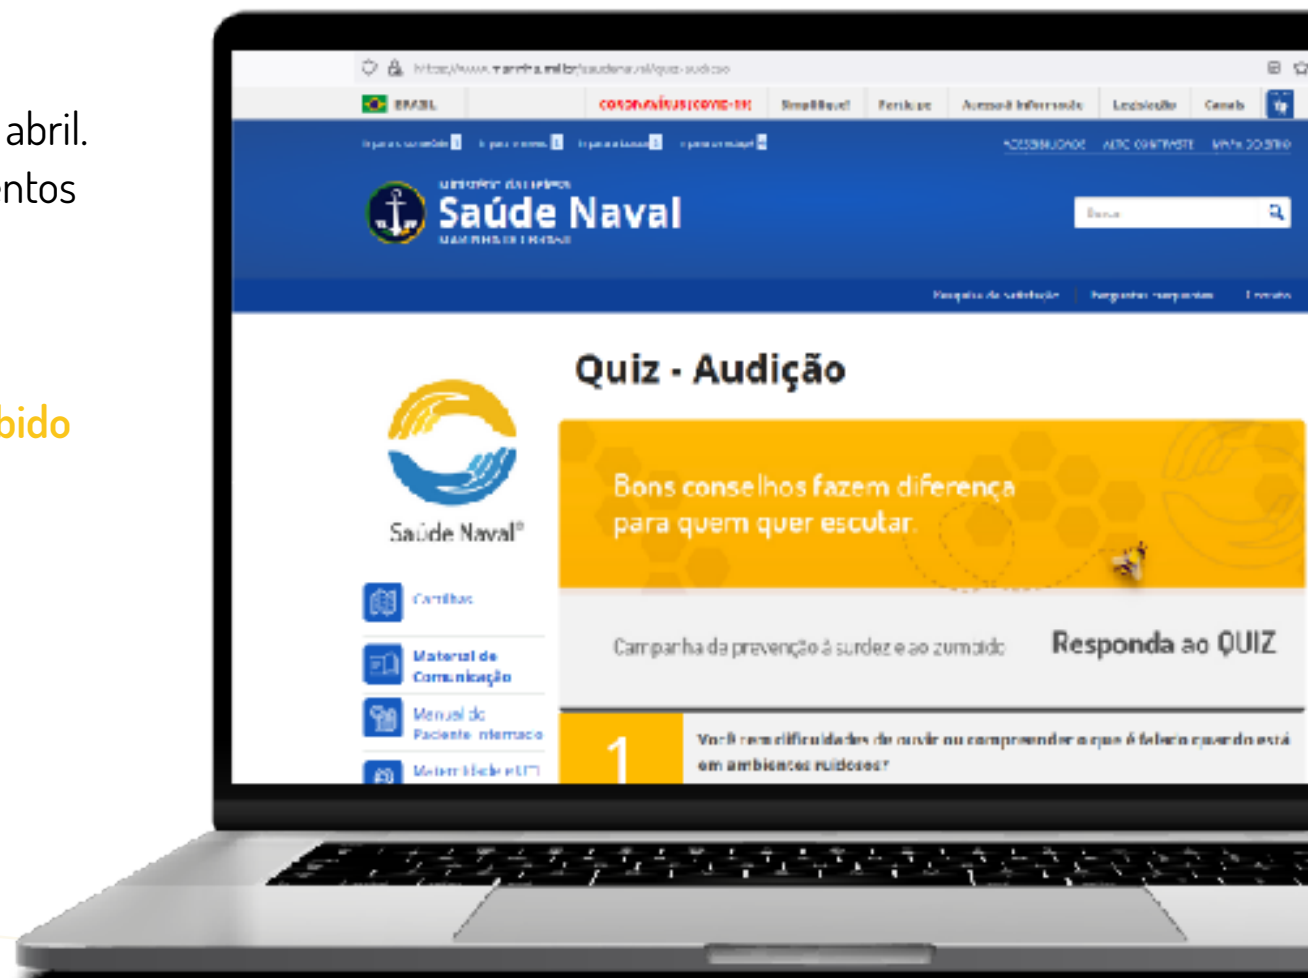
abril.
entos

bido

https://www.marinha.mil.br/saudenaval/quiz-audicao

BRASIL CORONAVÍRUS (COVID-19) Simplifique! Participe Acesso à informação Legislação Canais

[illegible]

ACESSIBILIDADE ALTO CONTRASTE MAPA DO SITE

MINISTÉRIO DA DEFESA
Saúde Naval
MARINHA DO BRASIL

Buscar

Pesquisa de satisfação | Perguntas frequentes | Contato

Quiz - Audição

Saúde Naval®

Cartilhas

Material de Comunicação

Manual do Paciente internado

Maternidade e UTI

Bons conselhos fazem diferença para quem quer escutar.

Campanha de prevenção à surdez e ao zumbido

Responda ao QUIZ

1

Você tem dificuldades de ouvir ou compreender o que é falado quando está em ambientes ruidosos?